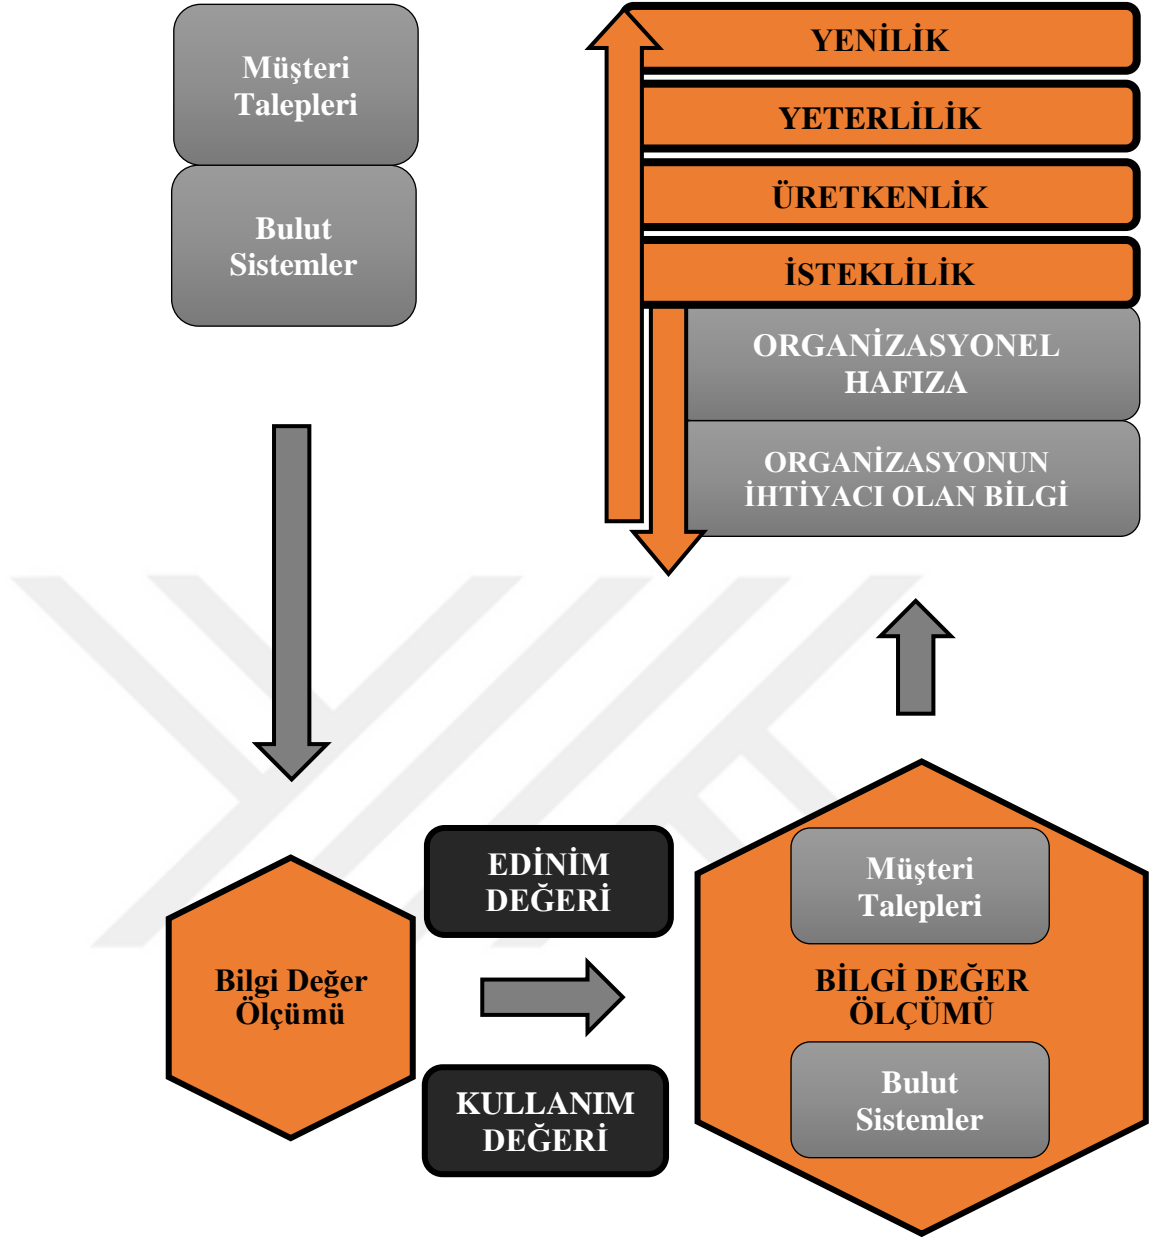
Müşteri Talepleri

Bulut Sistemler

YENİLİK

YETERLİLİK

ÜRETKENLİK

İSTEKLİLİK

ORGANİZASYONEL HAFIZA

ORGANİZASYONUN İHTİYACI OLAN BİLGİ

EDİNİM DEĞERİ

Bilgi Değer Ölçümü

KULLANIM DEĞERİ

Müşteri Talepleri

BİLGİ DEĞER ÖLÇÜMÜ

Bulut Sistemler